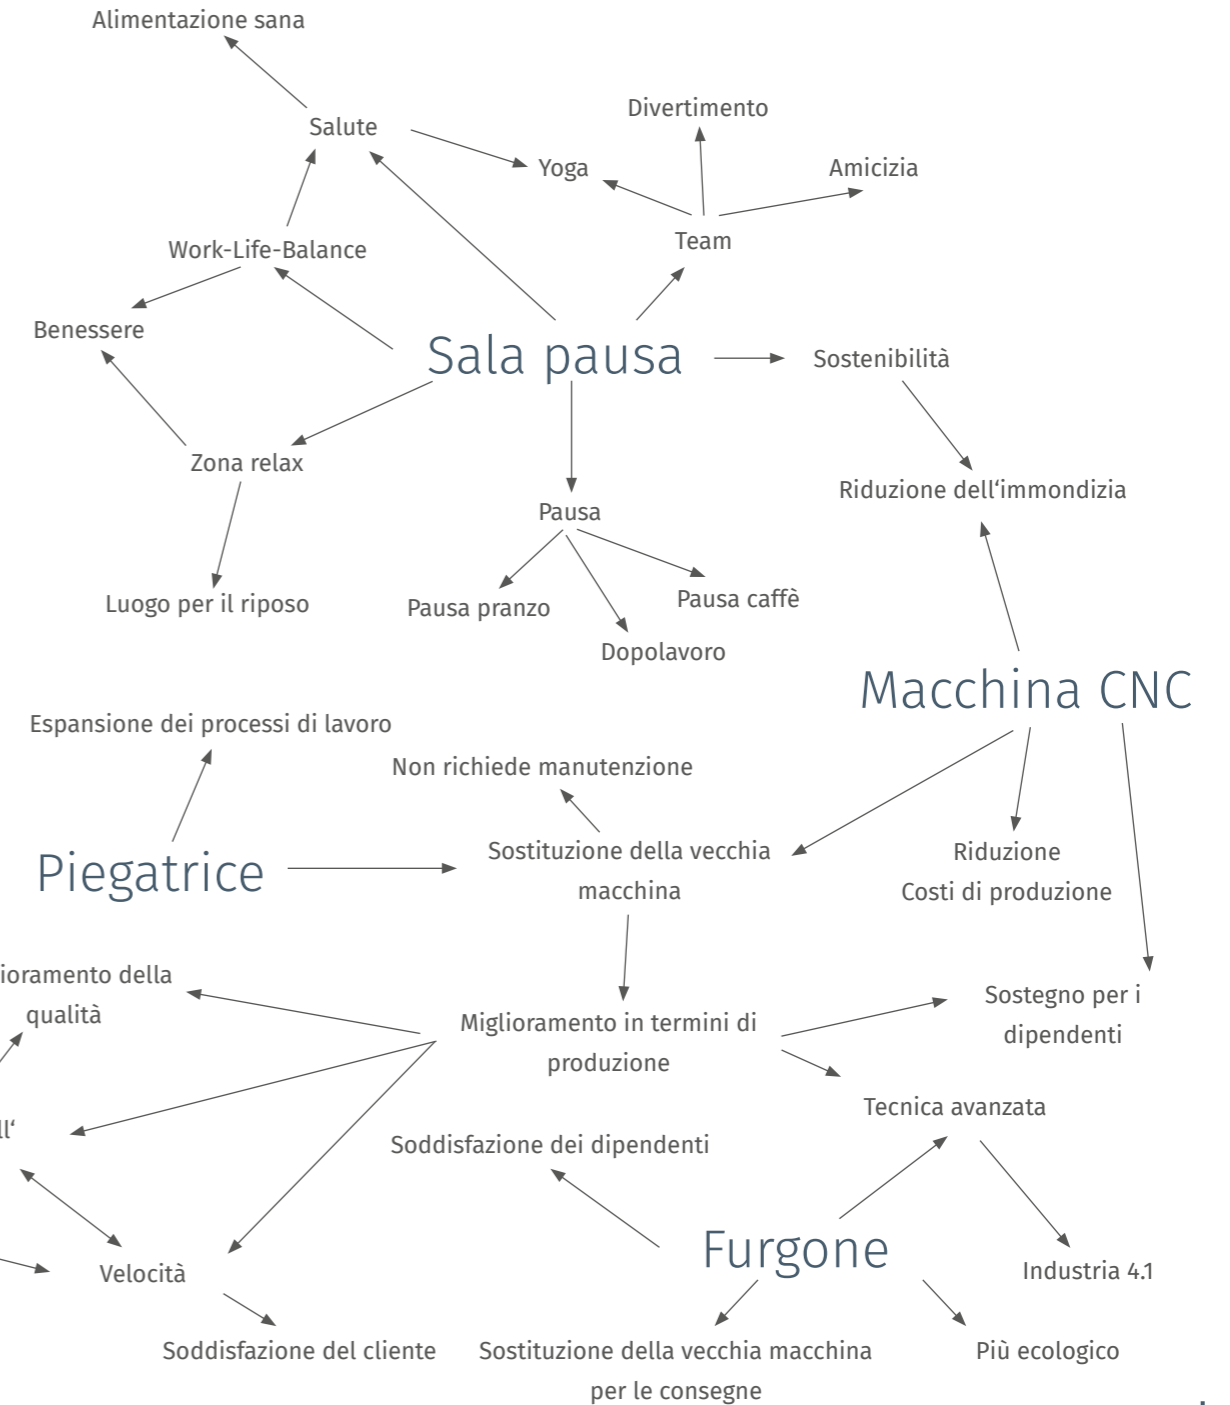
Alimentazione sana

Salute

Divertimento

Yoga

Amicizia

Team

Work-Life-Balance

Benessere

Sala pausa

Sostenibilità

Zona relax

Riduzione dell‘immondizia

Pausa

Luogo per il riposo

Pausa pranzo

Pausa caffè

Dopolavoro

Macchina CNC

Espansione dei processi di lavoro

Non richiede manutenzione

Piegatrice

Sostituzione della vecchia macchina

Riduzione Costi di produzione

ioramento della qualità

Miglioramento in termini di produzione

Sostegno per i dipendenti

ll‘

Tecnica avanzata

Soddisfazione dei dipendenti

Furgone

Velocità

Industria 4.1

Soddisfazione del cliente

Sostituzione della vecchia macchina per le consegne

Più ecologico